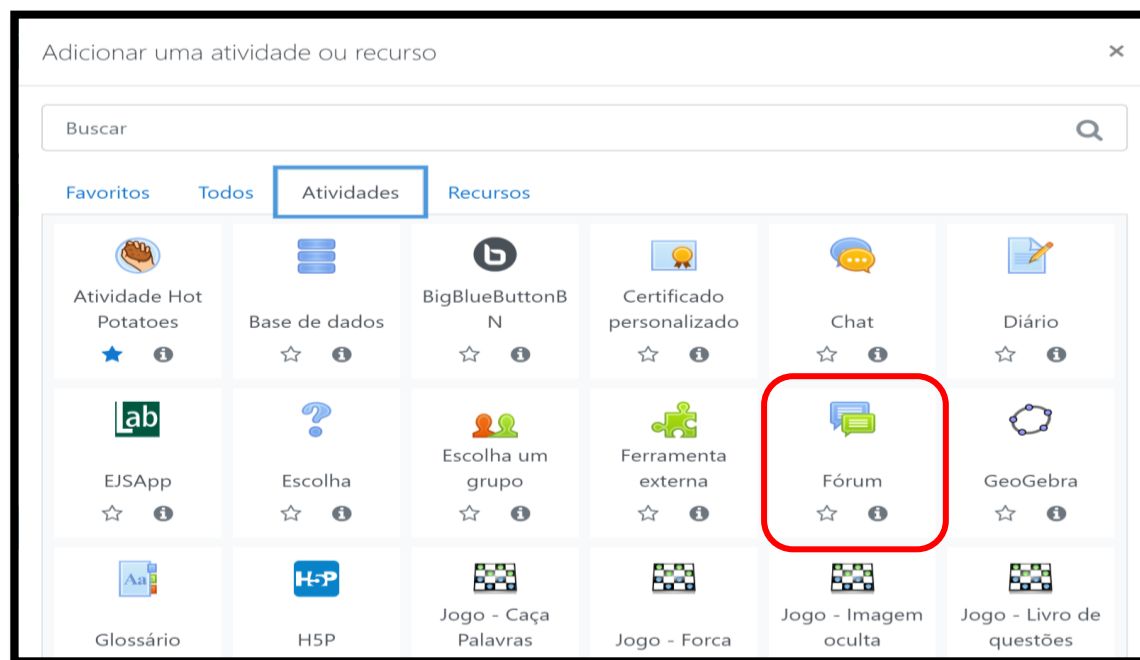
Adicionar uma atividade ou recurso

×

Buscar

Favoritos Todos Atividades Recursos

Atividade Hot Potatoes

Base de dados

BigBlueButtonBN

Certificado personalizado

Chat

Diário

Lab

EJSApp

Escolha

Escolha um grupo

Ferramenta externa

Fórum

GeoGebra

Aa

Glossário

H5P

H5P

Jogo - Caça Palavras

Jogo - Forca

Jogo - Imagem oculta

Jogo - Livro de questões